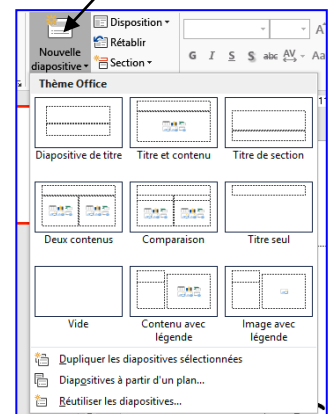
Nouvelle diapositive
Disposition
Rétablir
Section
G I S S abc AV Aa
Thème Office
Diapositive de titre
Titre et contenu
Titre de section
Deux contenus
Comparaison
Titre seul
Vide
Contenu avec légende
Image avec légende
Dupliquer les diapositives sélectionnées
Diapositives à partir d'un plan...
Réutiliser les diapositives...